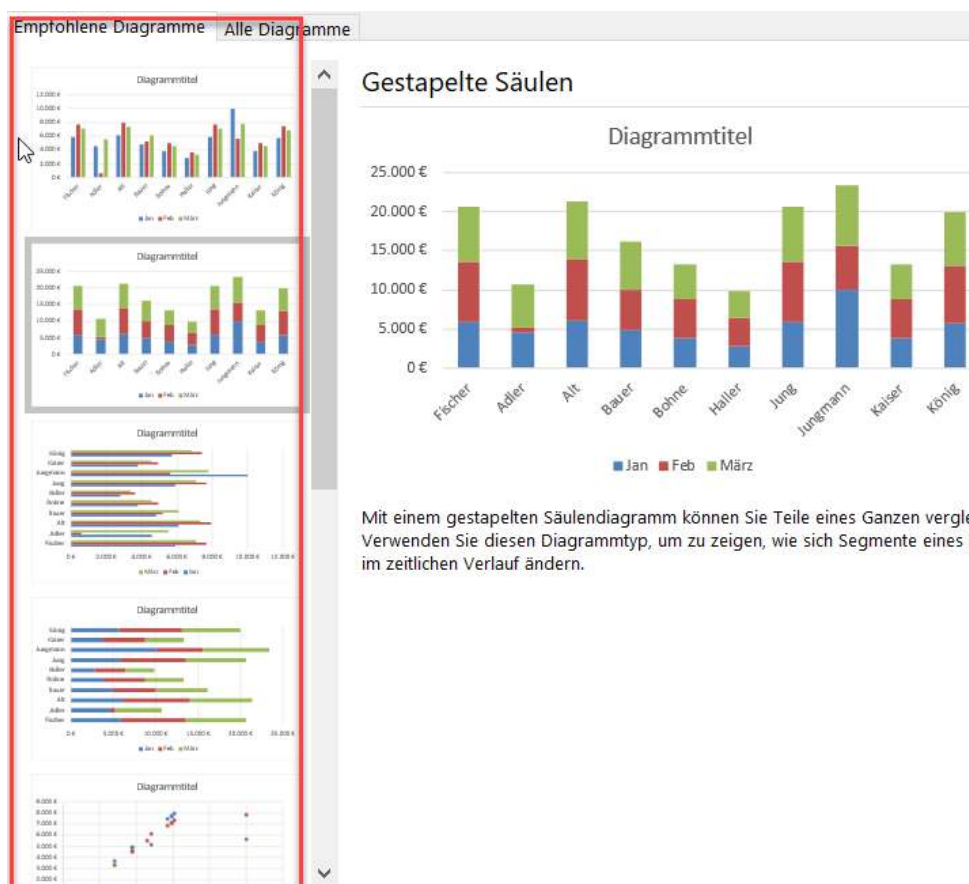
Empfohlene Diagramme | Alle Diagramme

Diagrammtitel

Diagrammtitel

Diagrammtitel

Diagrammtitel

Diagrammtitel

Gestapelte Säulen

Diagrammtitel

25.000 €
20.000 €
15.000 €
10.000 €
5.000 €
0 €

Fischer
Adler
Alt
Bauer
Bohne
Haller
Jung
Jungmann
Kaiser
König

Jan Feb März

Mit einem gestapelten Säulendiagramm können Sie Teile eines Ganzen vergle
Verwenden Sie diesen Diagrammtyp, um zu zeigen, wie sich Segmente eines
im zeitlichen Verlauf ändern.